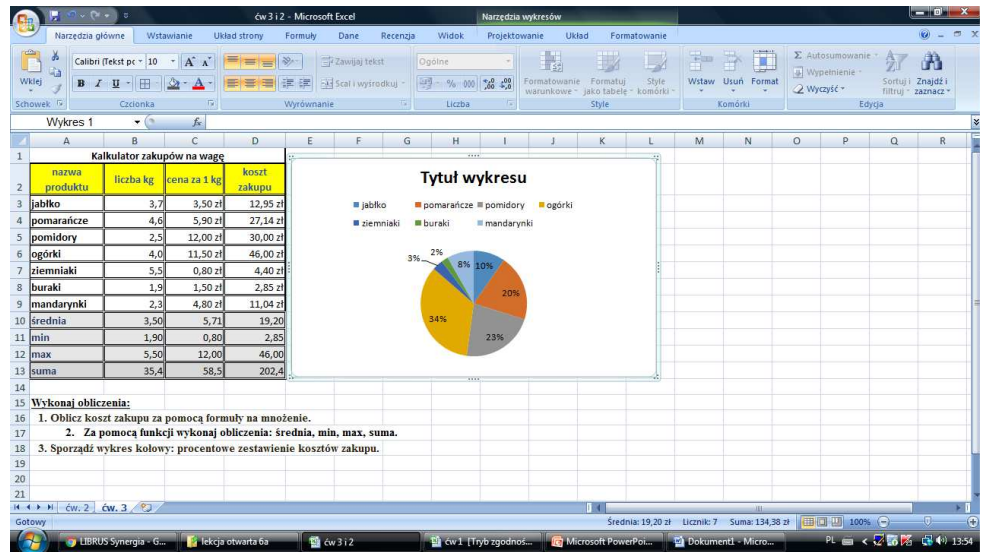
ćw 3 i 2 - Microsoft Excel | Narzędzia wykresów

Narzędzia główne | Wstawianie | Układ strony | Formuły | Dane | Recenzja | Widok | Projektowanie | Układ | Formatowanie

Wklej | Calibri (Tekst pc | 10 | Zawijaj tekst | Scal i wyśrodkuj | Ogólne | Formatowanie warunkowe | Formatuj jako tabelę | Style komórki | Wstaw | Usuń | Format | Autosumowanie | Wypełnienie | Wyczyść | Sortuj i filtruj | Znajdź i zaznacz

Schowek | Czcionka | Wyrównanie | Liczba | Style | Komórki | Edycja

Wykres 1 | $f_x$

| | A | B | C | D |
|---|---|---|---|---|
| 1 | Kalkulator zakupów na wagę | | | |
| 2 | nazwa produktu | liczba kg | cena za 1 kg | koszt zakupu |
| 3 | jabłko | 3,7 | 3,50 zł | 12,95 zł |
| 4 | pomarańcze | 4,6 | 5,90 zł | 27,14 zł |
| 5 | pomidory | 2,5 | 12,00 zł | 30,00 zł |
| 6 | ogórki | 4,0 | 11,50 zł | 46,00 zł |
| 7 | ziemniaki | 5,5 | 0,80 zł | 4,40 zł |
| 8 | buraki | 1,9 | 1,50 zł | 2,85 zł |
| 9 | mandarynki | 2,3 | 4,80 zł | 11,04 zł |
| 10 | średnia | 3,50 | 5,71 | 19,20 |
| 11 | min | 1,90 | 0,80 | 2,85 |
| 12 | max | 5,50 | 12,00 | 46,00 |
| 13 | suma | 35,4 | 58,5 | 202,4 |

Tytuł wykresu
jabłko, pomarańcze, pomidory, ogórki, ziemniaki, buraki, mandarynki
3% 2% 8% 10% 20% 23% 34%

15 Wykonaj obliczenia:
16 1. Oblicz koszt zakupu za pomocą formuły na mnożenie.
17 2. Za pomocą funkcji wykonaj obliczenia: średnia, min, max, suma.
18 3. Sporządź wykres kołowy: procentowe zestawienie kosztów zakupu.

ćw. 2 | ćw. 3

Gotowy | Średnia: 19,20 zł | Licznik: 7 | Suma: 134,38 zł | 100%

LIBRUS Synergia - G... | lekcja otwarta 6a | ćw 3 i 2 | ćw 1 [Tryb zgodnoś... | Microsoft PowerPoi... | Dokument1 - Micro... | PL | 13:54